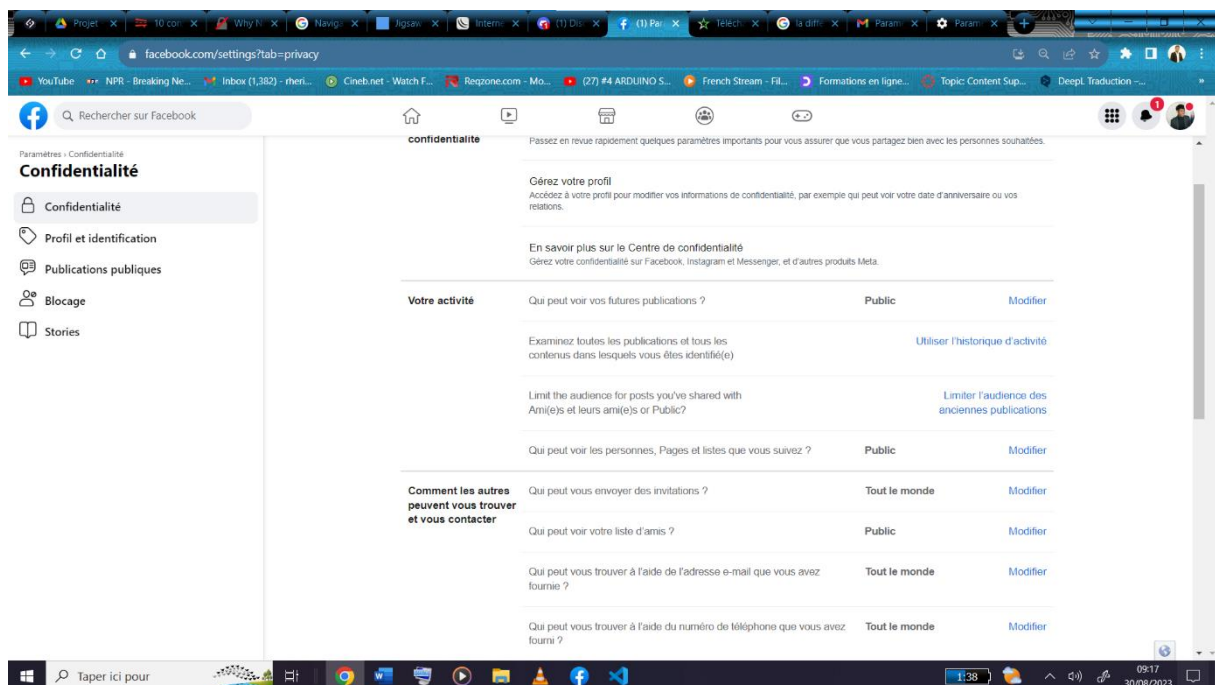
Projet | 10 con | Why N | Naviga | Jigsaw | Interne | (1) Dis | (1) Par | Téléch | la diffé | Param | Param

facebook.com/settings?tab=privacy

YouTube | NPR - Breaking Ne... | Inbox (1,382) - rheri... | Cineb.net - Watch F... | Reqzone.com - Mo... | (27) #4 ARDUINO S... | French Stream - Fil... | Formations en ligne... | Topic: Content Sup... | DeepL Traduction -...

Rechercher sur Facebook

1

Paramètres › Confidentialité

Confidentialité

Confidentialité

Profil et identification

Publications publiques

Blocage

Stories

confidentialité

Passez en revue rapidement quelques paramètres importants pour vous assurer que vous partagez bien avec les personnes souhaitées.

Gérez votre profil

Accédez à votre profil pour modifier vos informations de confidentialité, par exemple qui peut voir votre date d'anniversaire ou vos relations.

En savoir plus sur le Centre de confidentialité

Gérez votre confidentialité sur Facebook, Instagram et Messenger, et d'autres produits Meta.

| | | | |
|---|---|---|---|
| Votre activité | Qui peut voir vos futures publications ? | Public | Modifier |
| | Examinez toutes les publications et tous les contenus dans lesquels vous êtes identifié(e) | | Utiliser l'historique d'activité |
| | Limit the audience for posts you've shared with Ami(e)s et leurs ami(e)s or Public? | | Limiter l'audience des anciennes publications |
| | Qui peut voir les personnes, Pages et listes que vous suivez ? | Public | Modifier |
| Comment les autres peuvent vous trouver et vous contacter | Qui peut vous envoyer des invitations ? | Tout le monde | Modifier |
| | Qui peut voir votre liste d'amis ? | Public | Modifier |
| | Qui peut vous trouver à l'aide de l'adresse e-mail que vous avez fournie ? | Tout le monde | Modifier |
| | Qui peut vous trouver à l'aide du numéro de téléphone que vous avez fourni ? | Tout le monde | Modifier |

Taper ici pour

1:38

09:17
30/08/2023